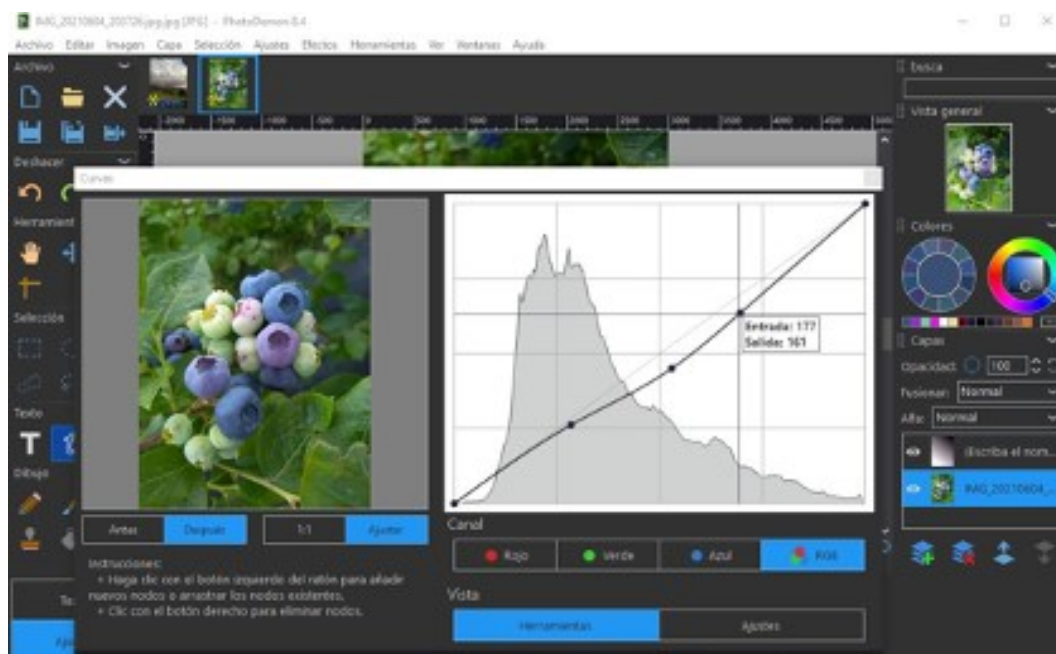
IMG_20210604_200726.jpg.jpg [JPG] - PhotoDemon 8.4

Archivo Editar Imagen Capa Selección Ajustes Efectos Herramientas Ver Ventanas Ayuda

Archivo

Deshacer

Herramient

Selección

Texto

Dibujo

Curvas

Entrada: 177
Salida: 161

Antes Después 1:1 Ajustar

Instrucciones:
+ Haga clic con el botón izquierdo del ratón para añadir nuevos nodos o arrastrar los nodos existentes.
+ Clic con el botón derecho para eliminar nodos.

Canal

Rojo Verde Azul RGB

Vista

Herramientas Ajustes

busca

Vista general

Colores

Capas

Opacidad: 100

Fusionar: Normal

Alfa: Normal

(escriba el nom...

IMG_20210604_...